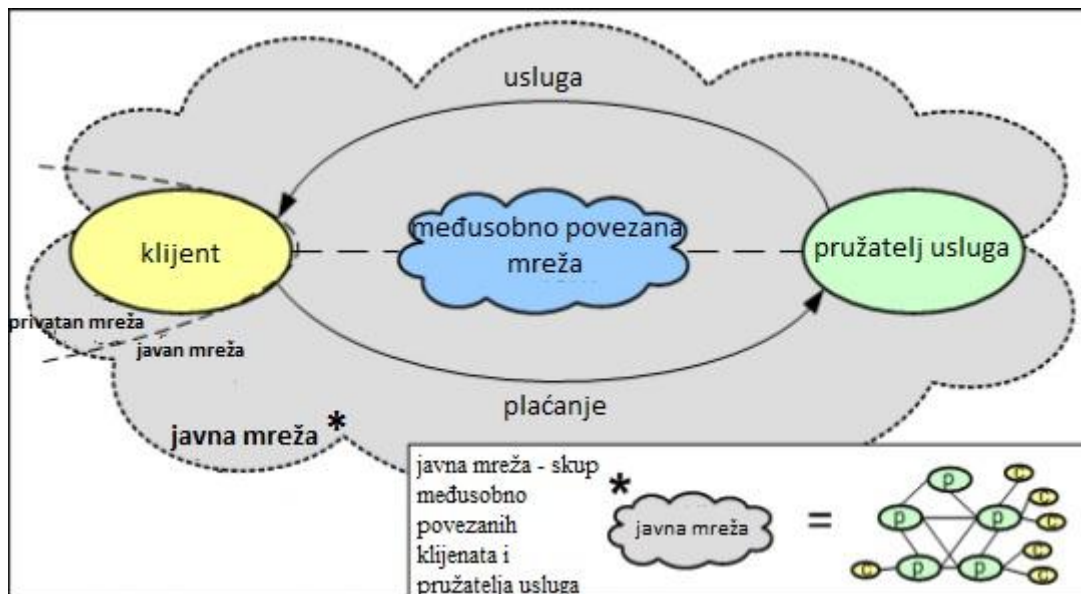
usluga

klijent

međusobno povezana mreža

pružatelj usluga

privatan mreža

javan mreža

plaćanje

javna mreža *

javna mreža - skup međusobno povezanih klijenata i pružatelja usluga

*

javna mreža

=

p p p p p

c c c c c c